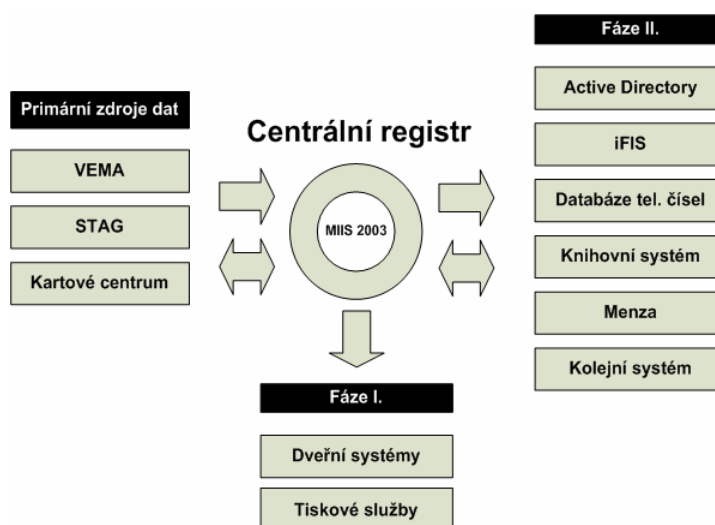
Fáze II.

Primární zdroje dat

Centrální registr

VEMA

STAG

Kartové centrum

MIIS 2003

Active Directory

iFIS

Databáze tel. čísel

Knihovní systém

Menza

Kolejní systém

Fáze I.

Dveřní systémy

Tiskové služby